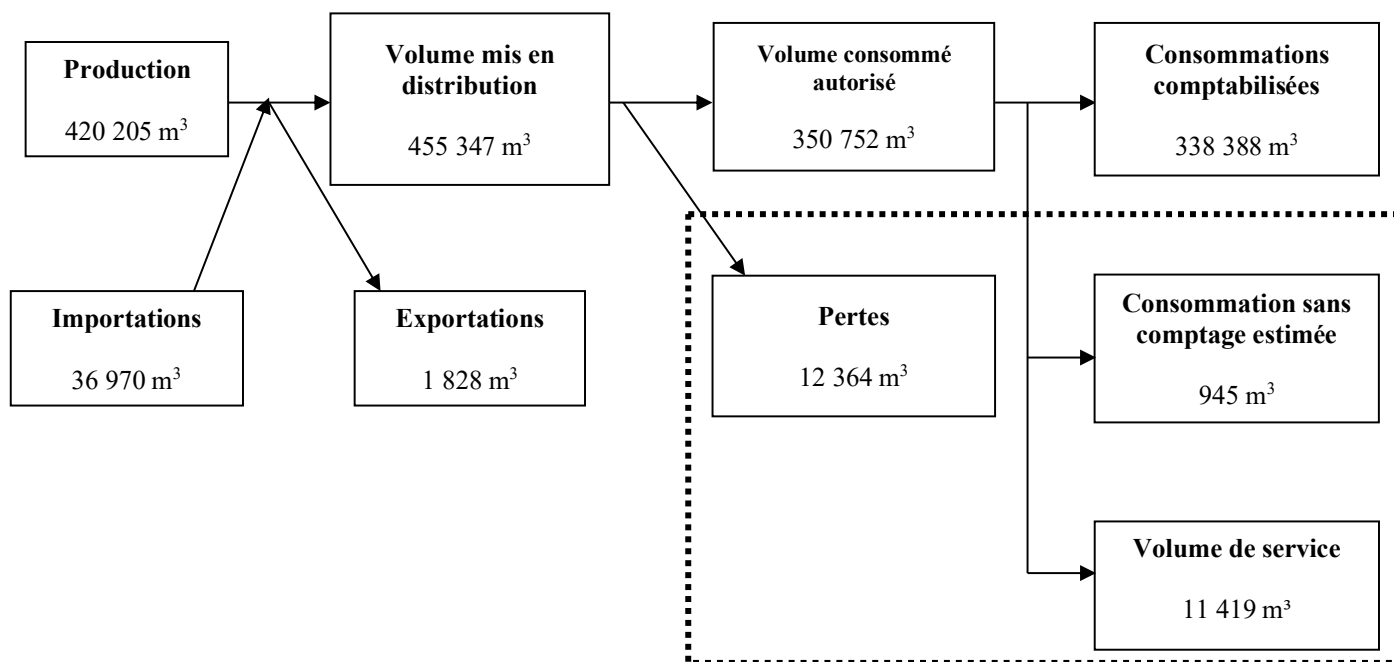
Production

420 205 m$^3$

Volume mis en distribution

455 347 m$^3$

Volume consommé autorisé

350 752 m$^3$

Consommations comptabilisées

338 388 m$^3$

Importations

36 970 m$^3$

Exportations

1 828 m$^3$

Pertes

12 364 m$^3$

Consommation sans comptage estimée

945 m$^3$

Volume de service

11 419 m³